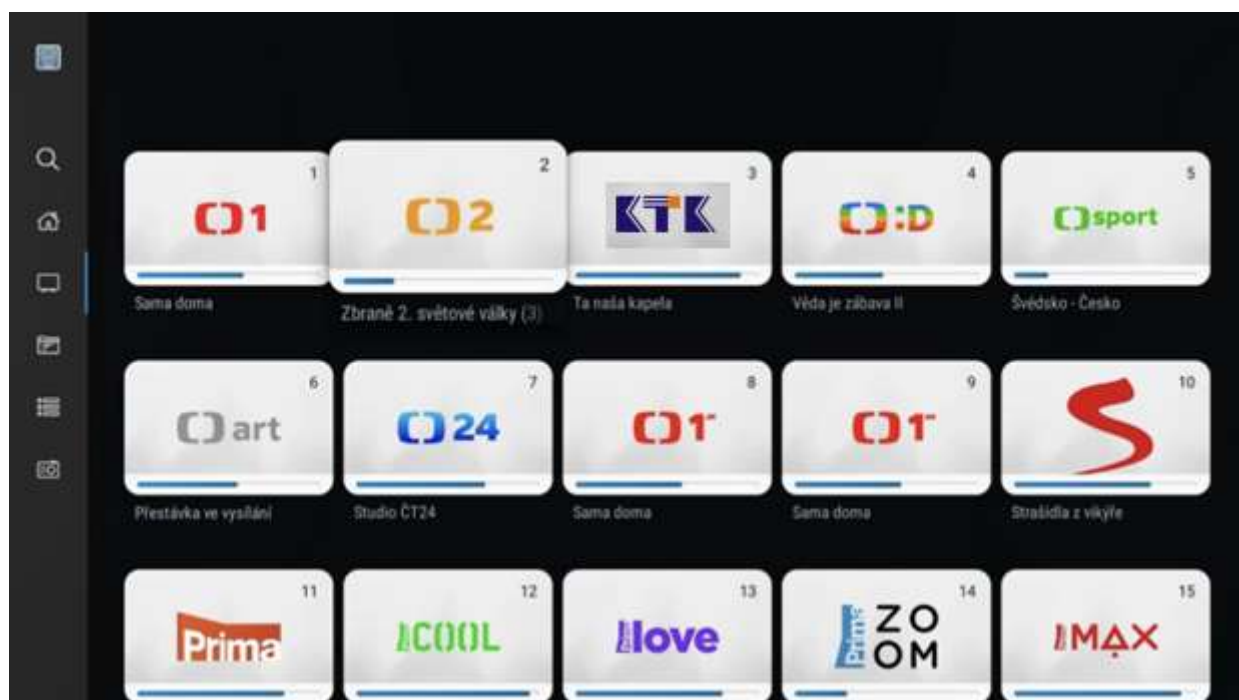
1
2
3
4
5
KTK
:D
sport
Sama doma
Zbraně 2. světové války (3)
Ta naša kapela
Věda je zábava II
Švédsko - Česko
6
7
8
9
10
art
24
Přestávka ve vysílání
Studio ČT24
Sama doma
Sama doma
Strašidla z vikýře
11
12
13
14
15
Prima
COOL
love
ZO OM
MAX